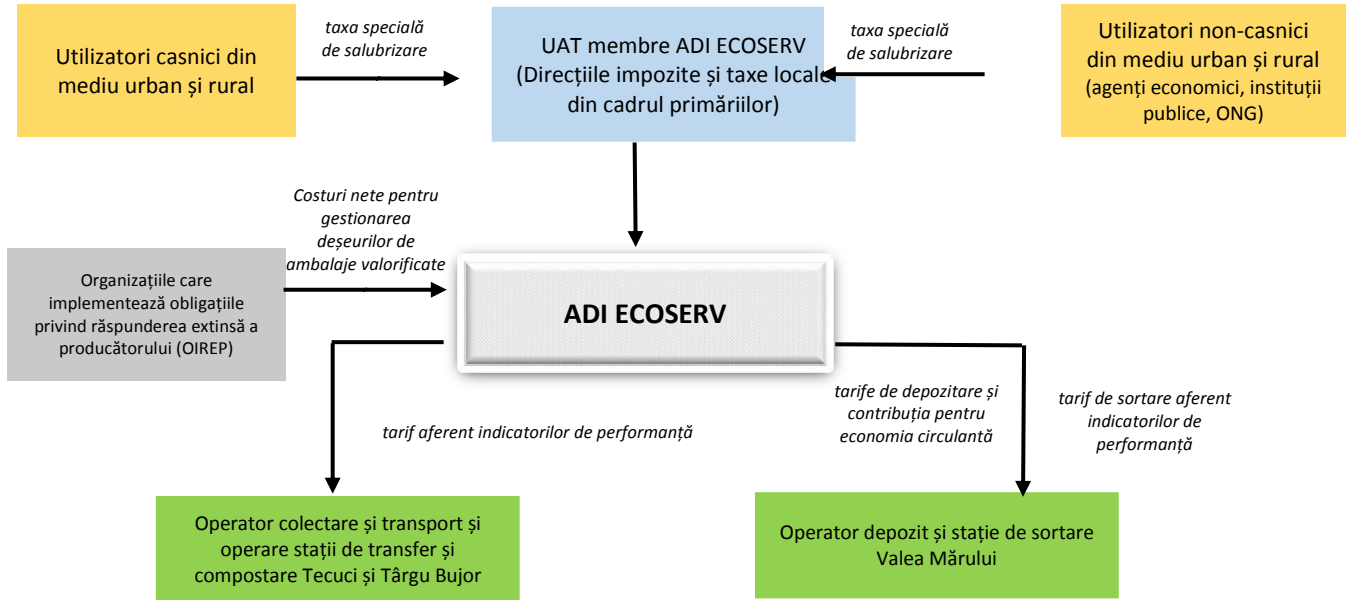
Utilizatori casnici din mediu urban și rural

taxa specială de salubrizare

UAT membre ADI ECOSERV (Direcțiile impozite și taxe locale din cadrul primăriilor)

taxa specială de salubrizare

Utilizatori non-casnici din mediu urban și rural (agenți economici, instituții publice, ONG)

Costuri nete pentru gestionarea deșeurilor de ambalaje valorificate

Organizațiile care implementează obligațiile privind răspunderea extinsă a producătorului (OIREP)

ADI ECOSERV

tarif aferent indicatorilor de performanță

tarife de depozitare și contribuția pentru economia circulantă

tarif de sortare aferent indicatorilor de performanță

Operator colectare și transport și operare stații de transfer și compostare Tecuci și Târgu Bujor

Operator depozit și stație de sortare Valea Mărului